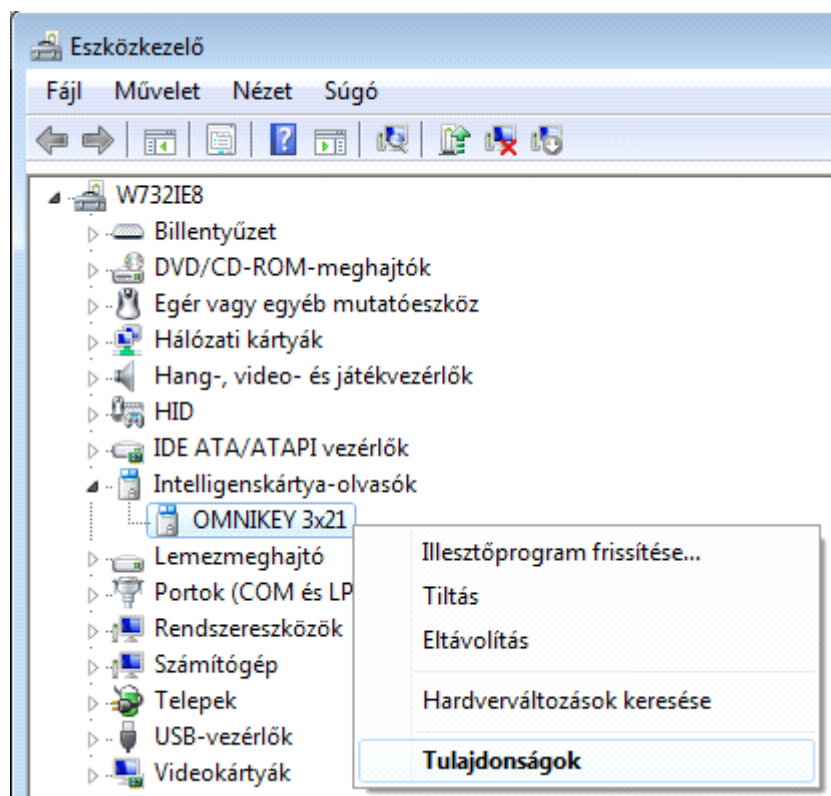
Eszközkezelő

Fájl Művelet Nézet Súgó

W732IE8
Billentyűzet
DVD/CD-ROM-meghajtók
Egér vagy egyéb mutatóeszköz
Hálózati kártyák
Hang-, video- és játékvezérlők
HID
IDE ATA/ATAPI vezérlők
Intelligenskártya-olvasók
OMNIKEY 3x21
Lemezmeghajtó
Portok (COM és LP
Rendszereszközök
Számítógép
Telepek
USB-vezérlők
Videokártyák

Illesztőprogram frissítése...
Tiltás
Eltávolítás
Hardverváltozások keresése
Tulajdonságok